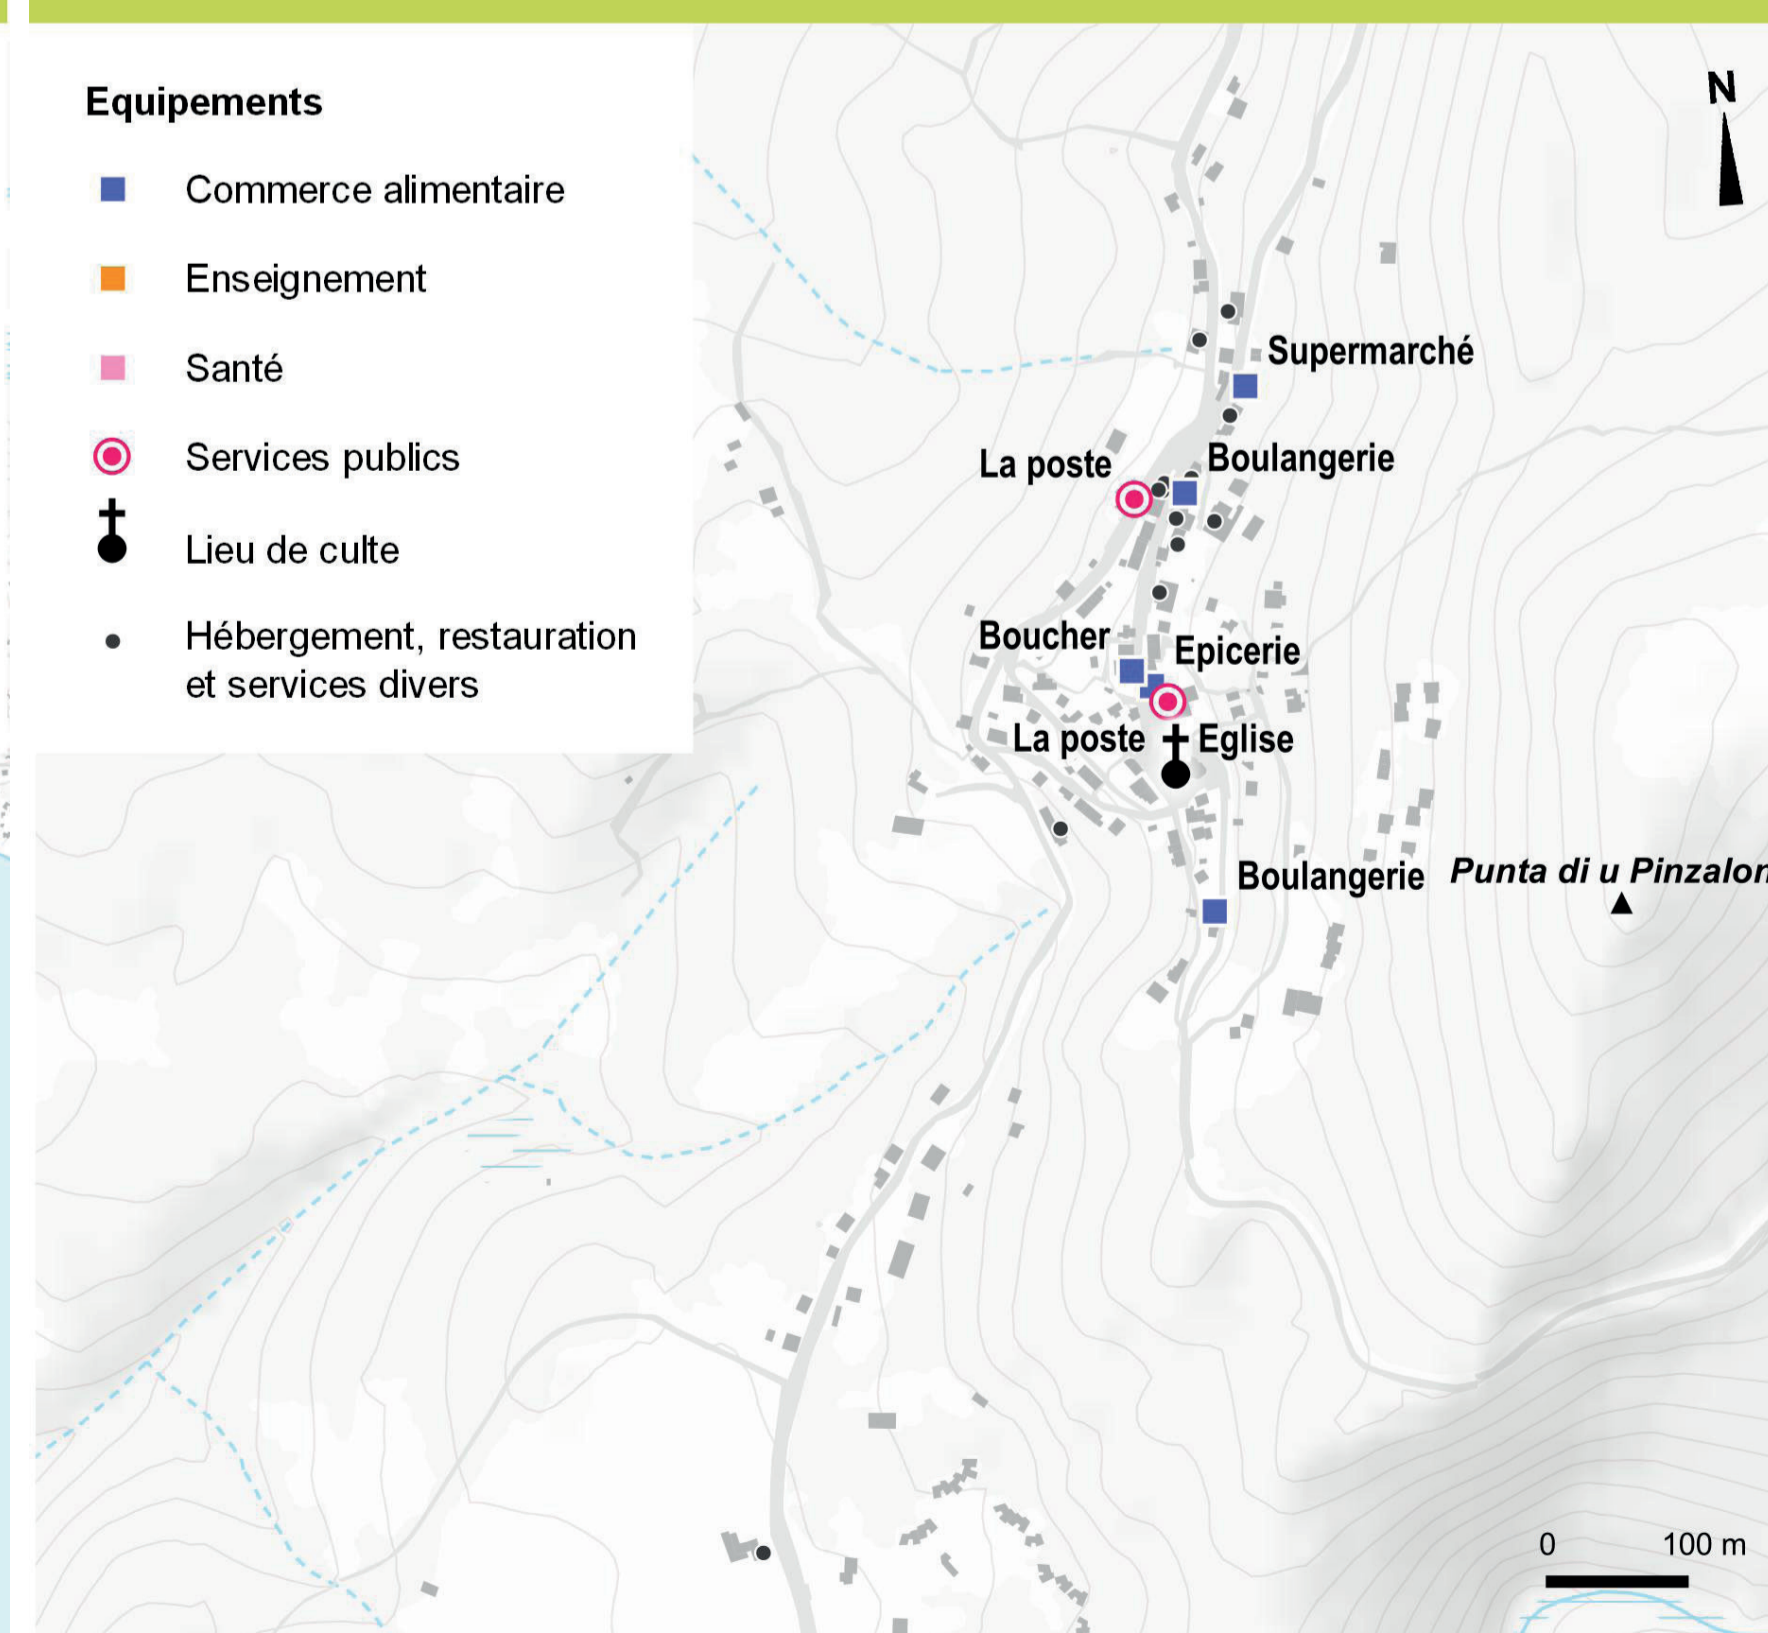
Equipements

Commerce alimentaire

Enseignement

Santé

Services publics

Lieu de culte

Hébergement, restauration et services divers

N

Supermarché

La poste

Boulangerie

Boucher

Epicerie

La poste

Eglise

Boulangerie

Punta di u Pinzalo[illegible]

0

100 m